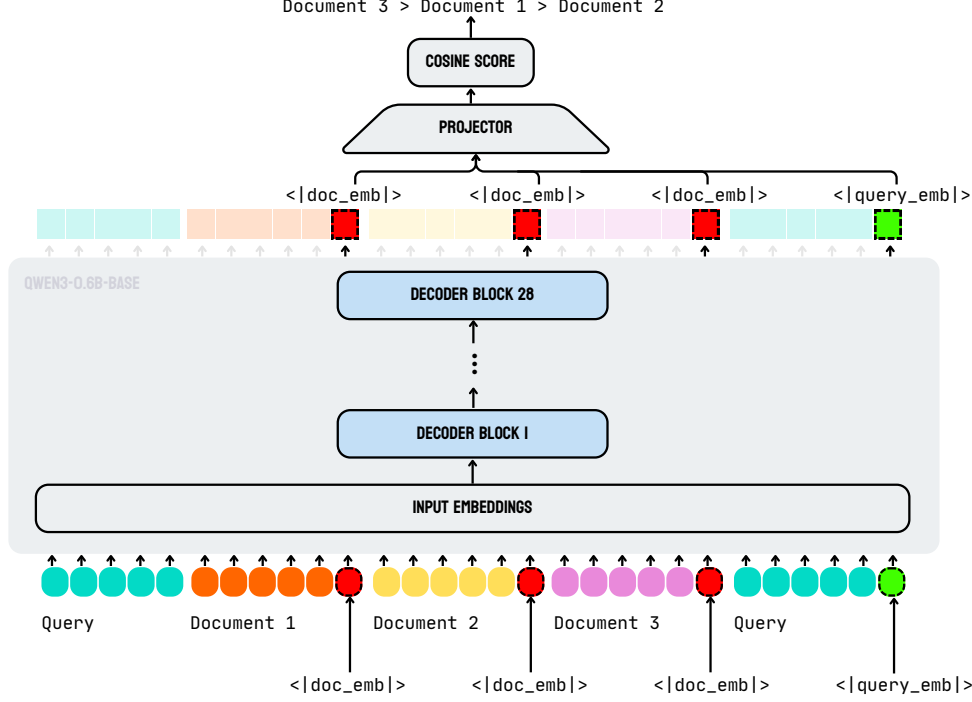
Document 3 > Document 1 > Document 2

COSINE SCORE

PROJECTOR

<|doc_emb|> <|doc_emb|> <|doc_emb|> <|query_emb|>

QWEN3-0.6B-BASE

DECODER BLOCK 28

DECODER BLOCK 1

INPUT EMBEDDINGS

Query Document 1 Document 2 Document 3 Query

<|doc_emb|> <|doc_emb|> <|doc_emb|> <|query_emb|>